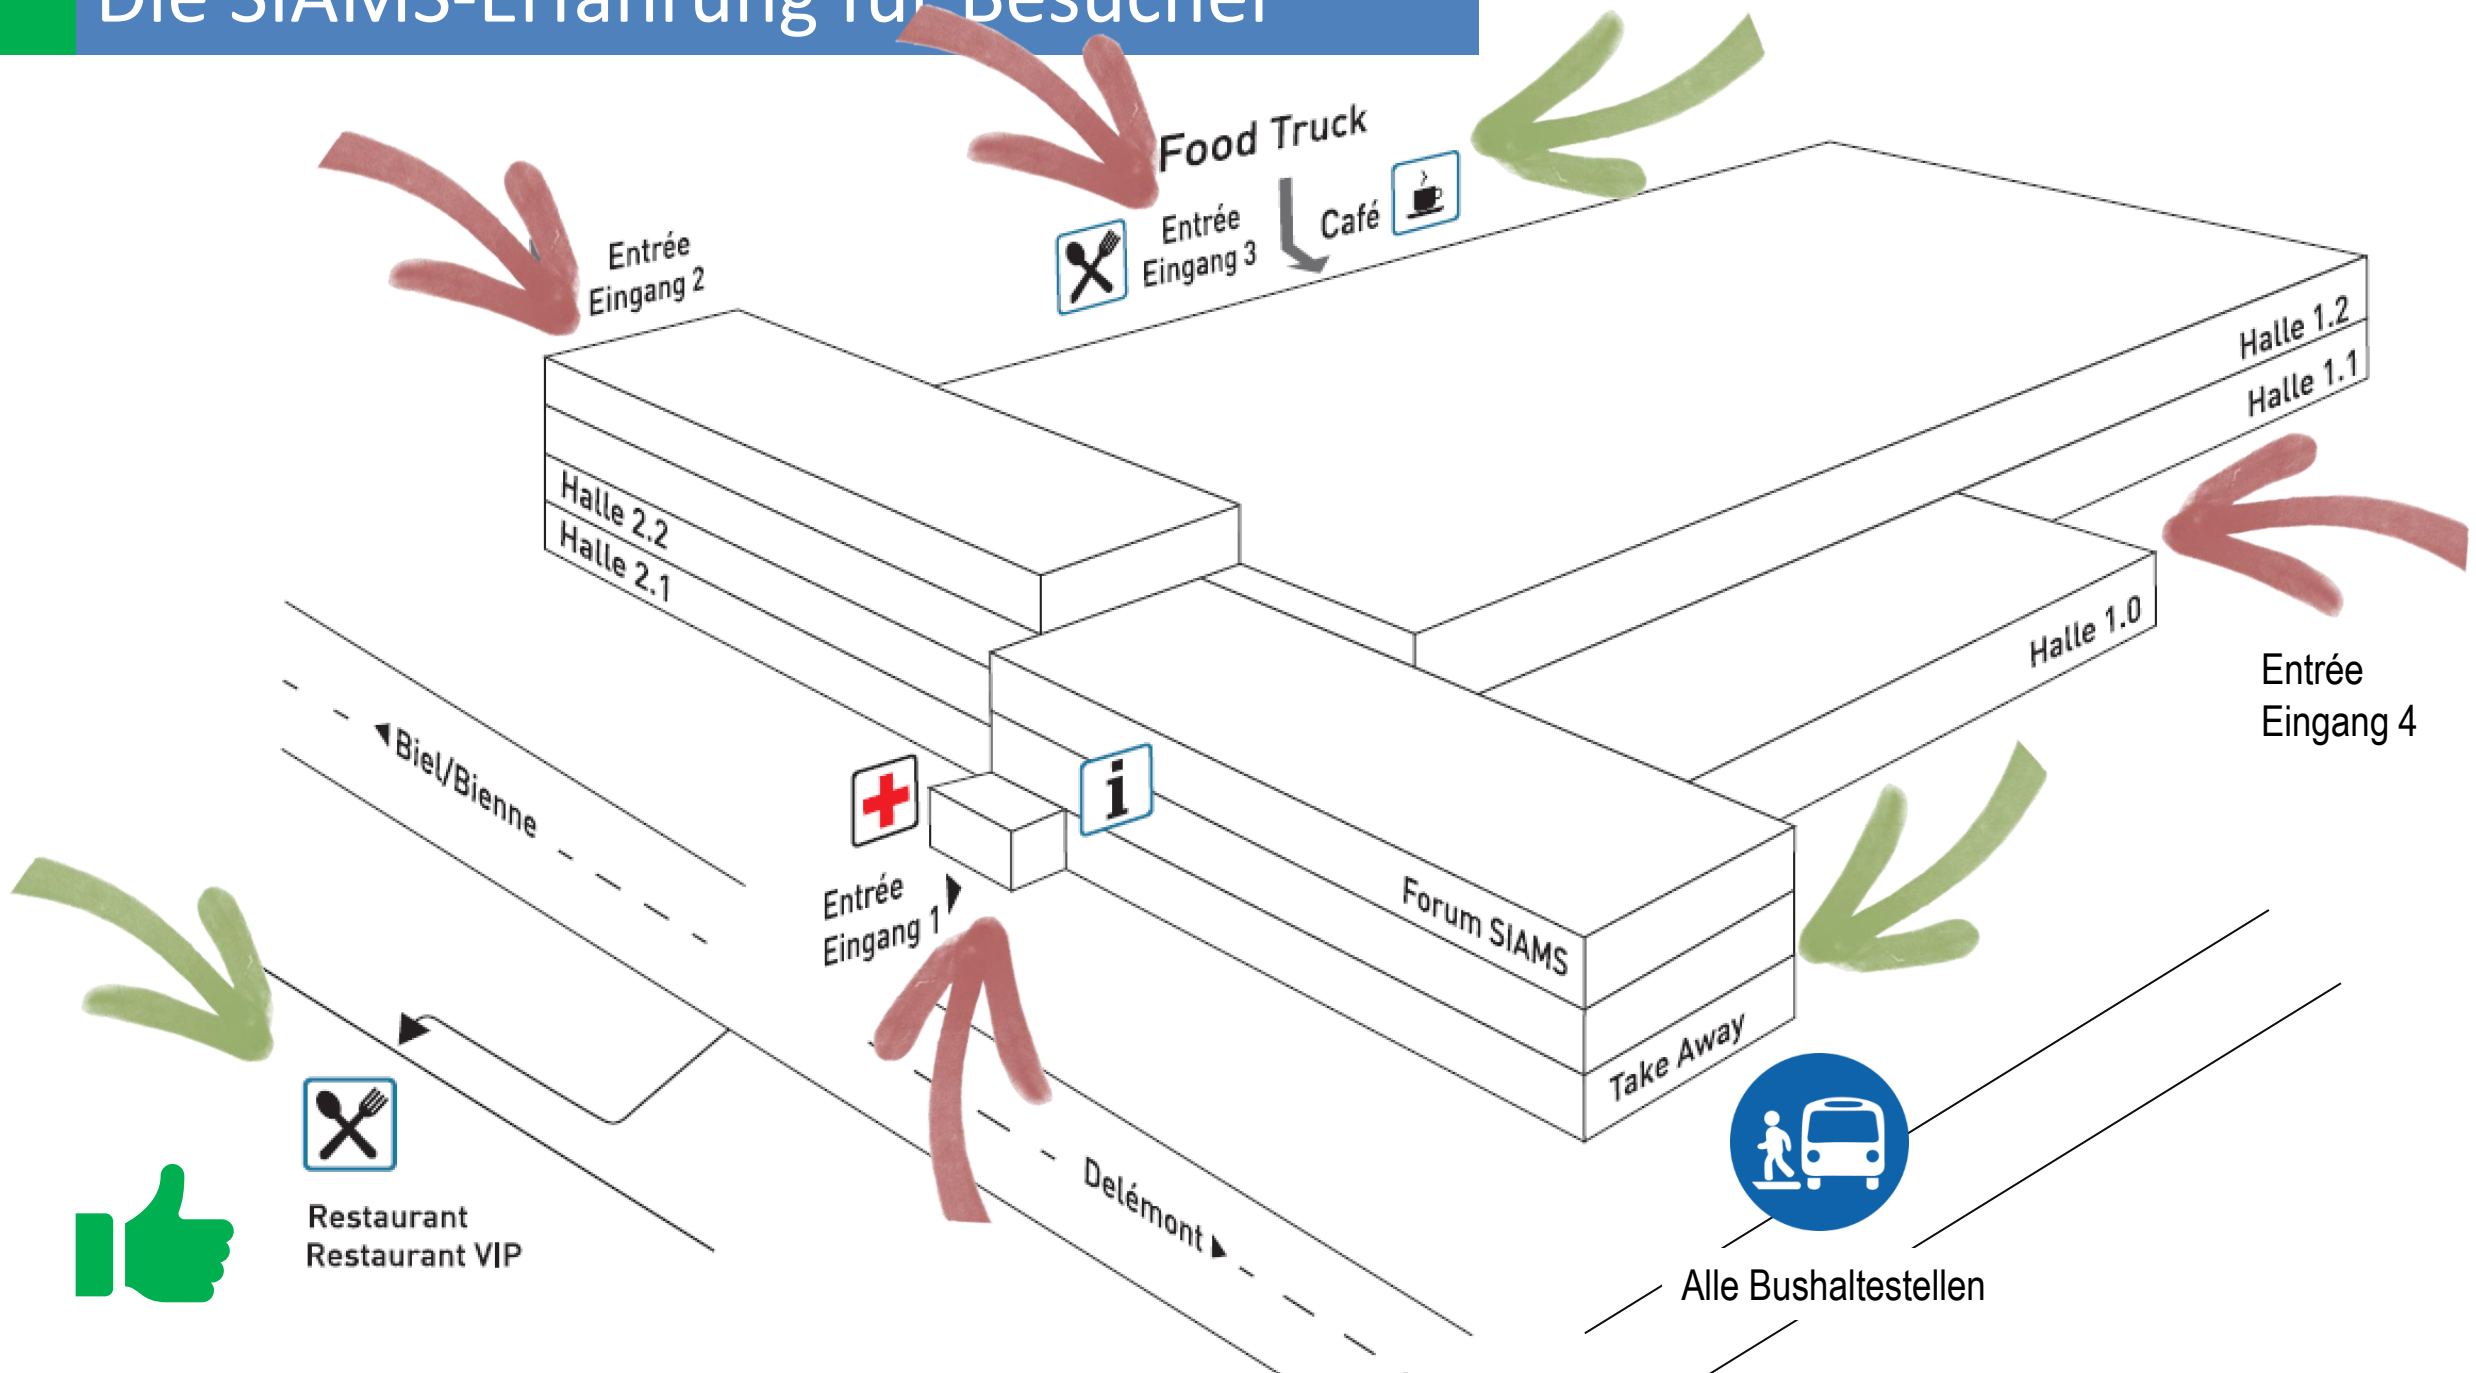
Die SIAMS-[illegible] für Besucher

Food Truck

Entrée
Eingang 2

Entrée
Eingang 3

Café

Halle 1.2
Halle 1.1

Halle 2.2
Halle 2.1

Halle 1.0

Entrée
Eingang 4

Biel/Bienne

Entrée
Eingang 1

Forum SIAMS

Take Away

Delémont

Restaurant
Restaurant VIP

Alle Bushaltestellen